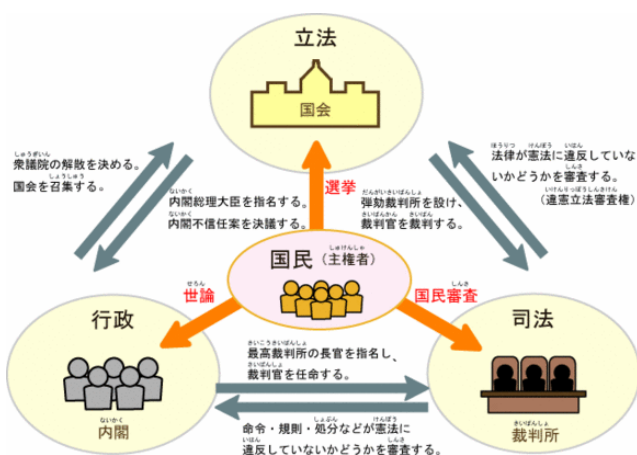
立法

国会

しゅうぎいん
衆議院の解散を決める。
しょうしゅう
国会を召集する。

ないかく
内閣総理大臣を指名する。
ないかく
内閣不信任案を決議する。

選挙

だんがいさいばんしょ
弾劾裁判所を設け、
さいばんかん さいばん
裁判官を裁判する。

ほうりつ けんぽう いはん
法律が憲法に違反していな
しんさ
いかどうかを審査する。
いけんりっぽうしんさけん
（違憲立法審査権）

しゅけんしゃ
国民（主権者）

せろん
世論

しんさ
国民審査

行政

ないかく
内閣

司法

さいばんしょ
裁判所

さいこうさいばんしょ
最高裁判所の長官を指名し、
さいばんかん
裁判官を任命する。

しょぶん けんぽう
命令・規則・処分などが憲法に
いはん しんさ
違反していないかどうかを審査する。